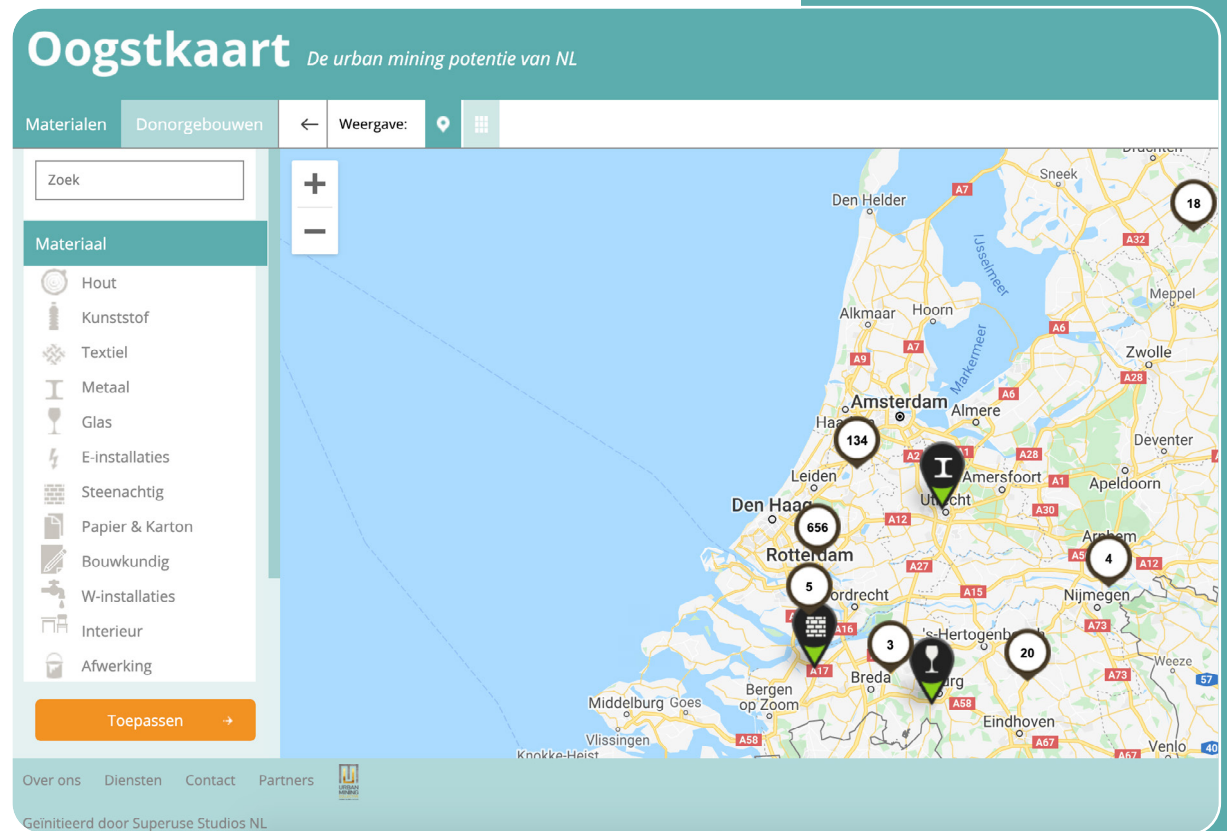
Oogstkaart De urban mining potentie van NL

Materialen Donorgebouwen ← Weergave:

Zoek

Materiaal
Hout
Kunststof
Textiel
Metaal
Glas
E-installaties
Steenachtig
Papier & Karton
Bouwkundig
W-installaties
Interieur
Afwerking

Toepassen →

+
−

Drachten
Sneek
18
A7
Den Helder
IJsselmeer
A32
Meppel
Alkmaar
Hoorn
A6
A7
Markermeer
Zwolle
A9
A28
Amsterdam
Almere
A6
Haarlem
134
Deventer
Leiden
A2
A1
Amersfoort
A1
Apeldoorn
Den Haag
Utrecht
A12
A30
656
Arnhem
Rotterdam
A27
A50
4
A12
5
Dordrecht
A15
Nijmegen
A16
's-Hertogenbosch
A73
3
20
Breda
Tilburg
Weeze
A17
A73
57
Bergen op Zoom
Middelburg
Goes
A58
Eindhoven
Vlissingen
A58
A67
Knokke-Heist
A67
Venlo

Over ons Diensten Contact Partners
URBAN MINING

Geïnitieerd door Superuse Studios NL